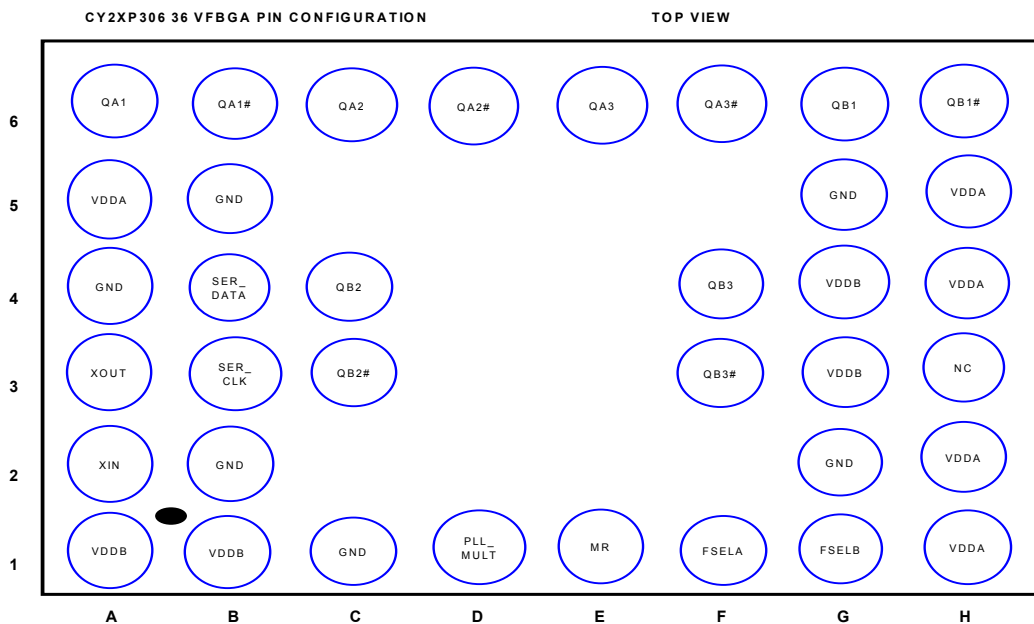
CY2XP306 36 VFBGA PIN CONFIGURATION

TOP VIEW

| | A | B | C | D | E | F | G | H |
|---|---|---|---|---|---|---|---|---|
| 6 | QA1 | QA1# | QA2 | QA2# | QA3 | QA3# | QB1 | QB1# |
| 5 | VDDA | GND | | | | | GND | VDDA |
| 4 | GND | SER_ DATA | QB2 | | | QB3 | VDDB | VDDA |
| 3 | XOUT | SER_ CLK | QB2# | | | QB3# | VDDB | NC |
| 2 | XIN | GND | | | | | GND | VDDA |
| 1 | VDDB | VDDB | GND | PLL_ MULT | MR | FSELA | FSELB | VDDA |